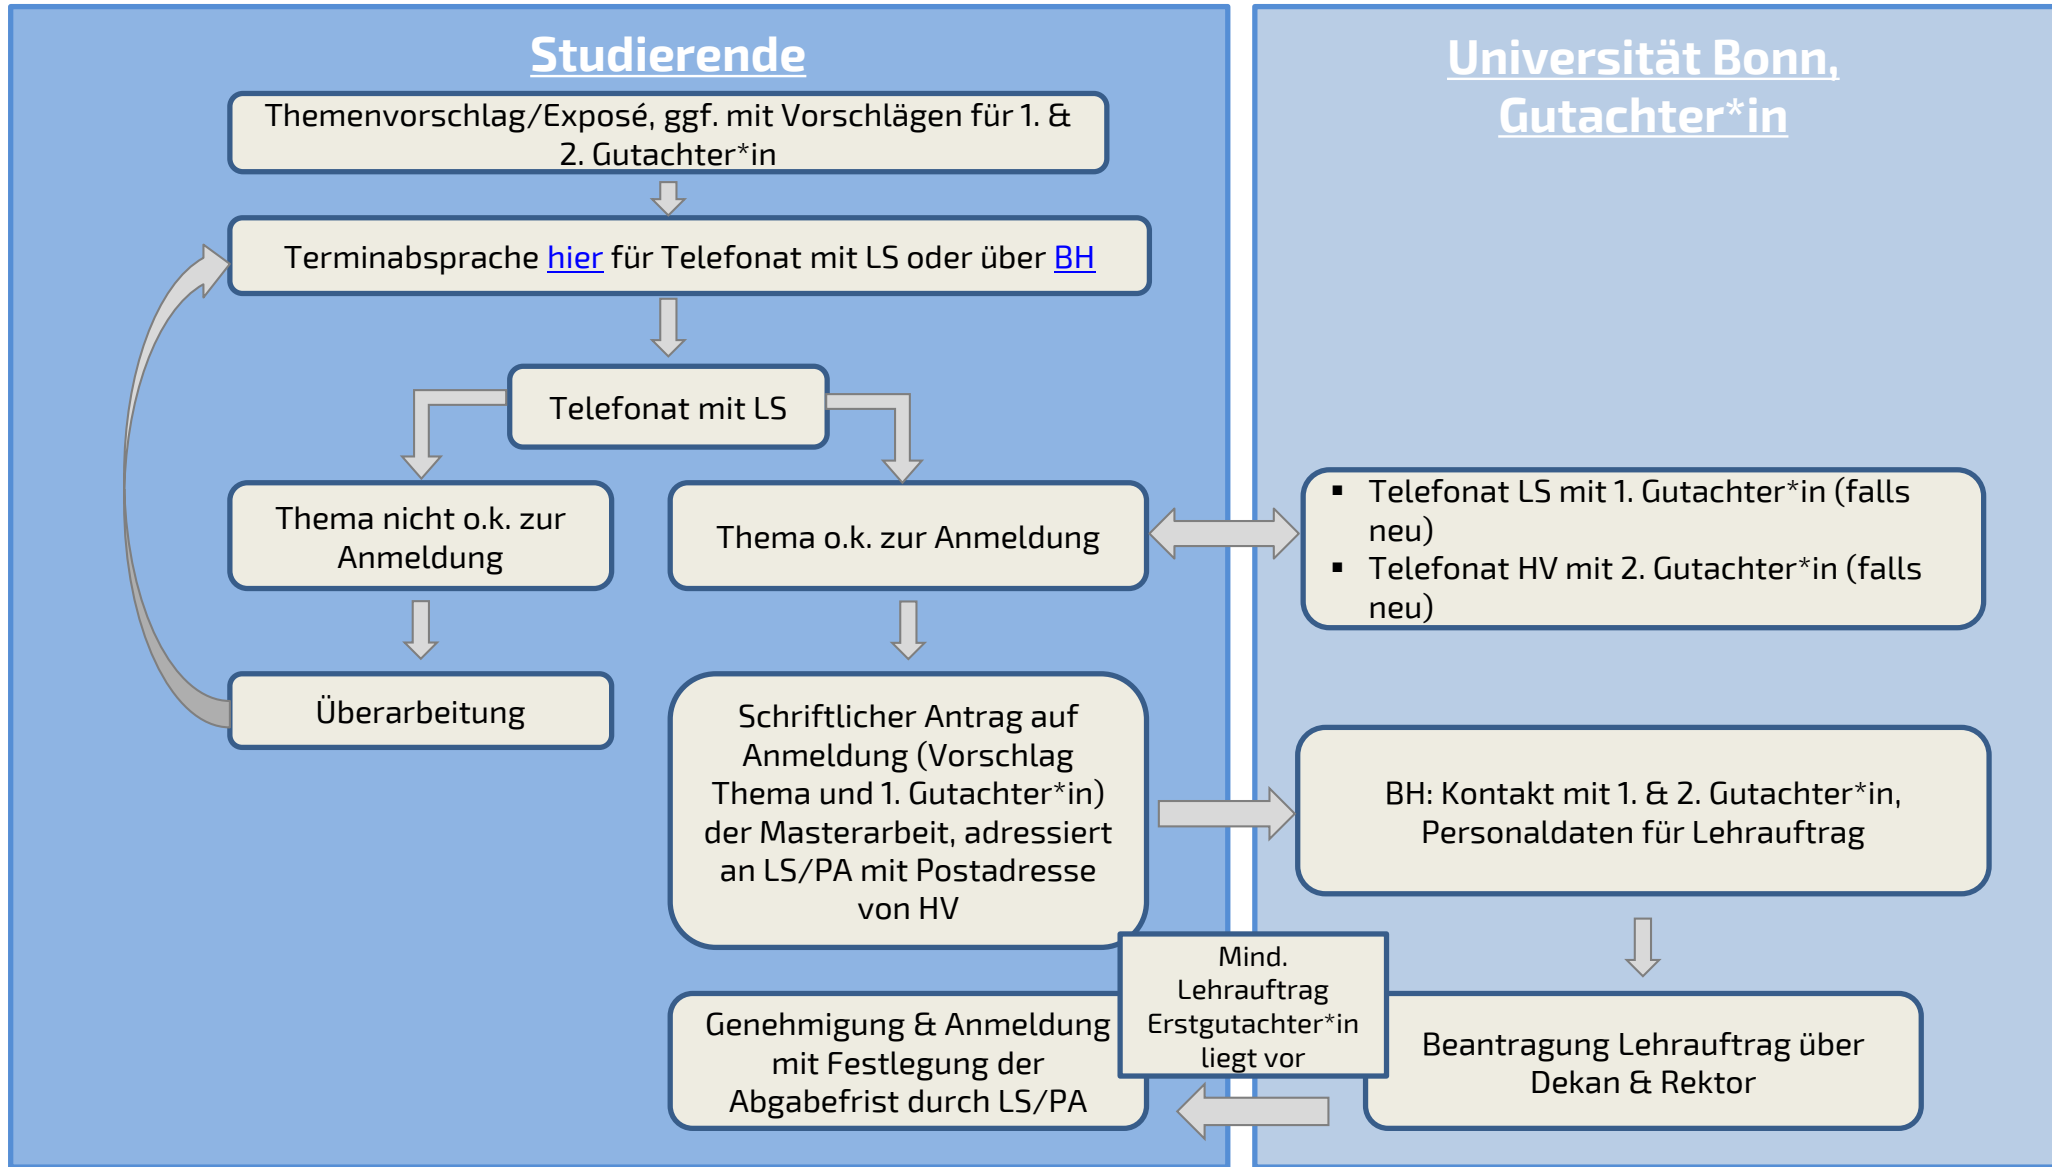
Studierende

Universität Bonn, Gutachter*in

Themenvorschlag/Exposé, ggf. mit Vorschlägen für 1. & 2. Gutachter*in

Terminabsprache hier für Telefonat mit LS oder über BH

Telefonat mit LS

Thema nicht o.k. zur Anmeldung

Thema o.k. zur Anmeldung

- Telefonat LS mit 1. Gutachter*in (falls neu)
- Telefonat HV mit 2. Gutachter*in (falls neu)

Überarbeitung

Schriftlicher Antrag auf Anmeldung (Vorschlag Thema und 1. Gutachter*in) der Masterarbeit, adressiert an LS/PA mit Postadresse von HV

BH: Kontakt mit 1. & 2. Gutachter*in, Personaldaten für Lehrauftrag

Mind. Lehrauftrag Erstgutachter*in liegt vor

Genehmigung & Anmeldung mit Festlegung der Abgabefrist durch LS/PA

Beantragung Lehrauftrag über Dekan & Rektor